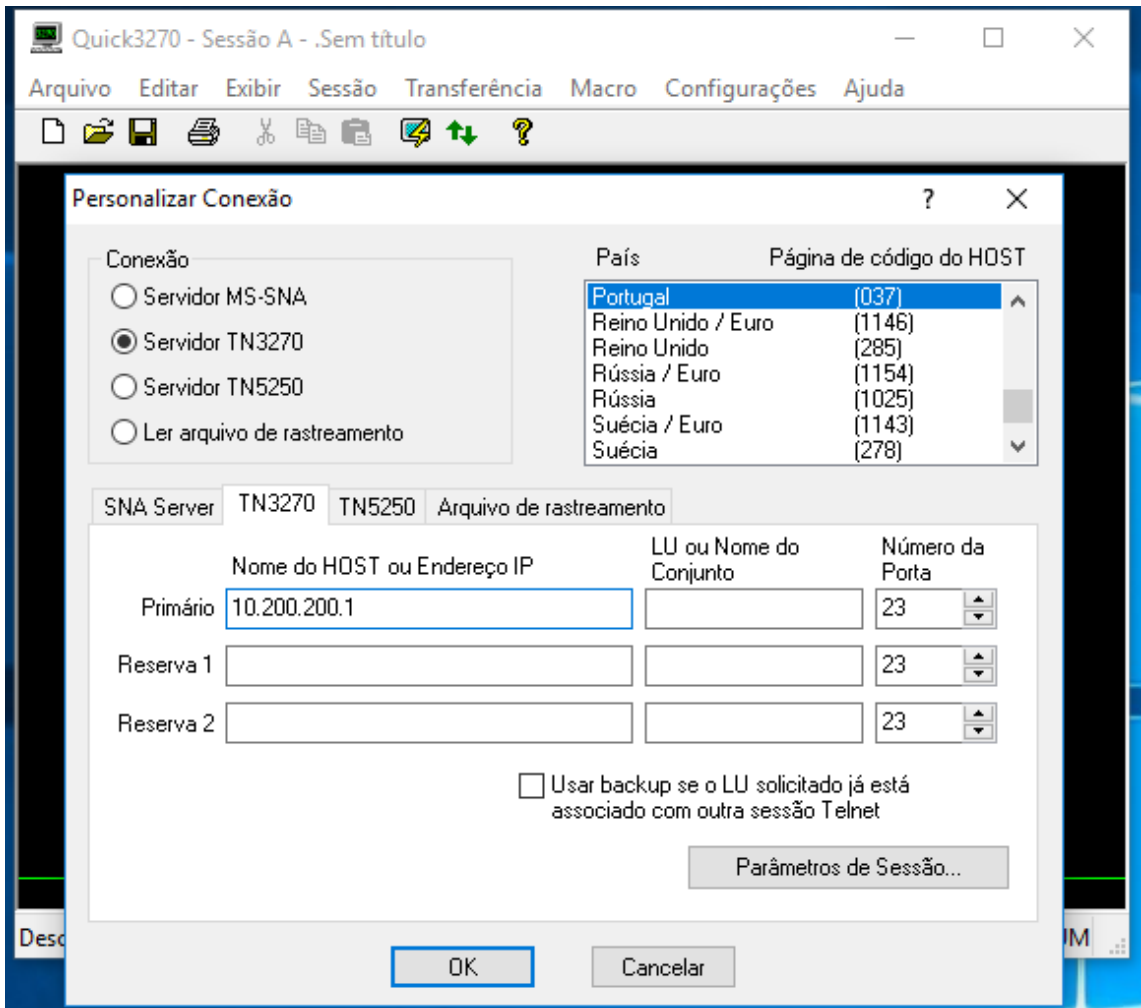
Quick3270 - Sessão A - .Sem título

Arquivo Editar Exibir Sessão Transferência Macro Configurações Ajuda

Personalizar Conexão

?

Conexão
Servidor MS-SNA
Servidor TN3270
Servidor TN5250
Ler arquivo de rastreamento

| País | Página de código do HOST |
|---|---|
| Portugal | (037) |
| Reino Unido / Euro | (1146) |
| Reino Unido | (285) |
| Rússia / Euro | (1154) |
| Rússia | (1025) |
| Suécia / Euro | (1143) |
| Suécia | (278) |

SNA Server TN3270 TN5250 Arquivo de rastreamento

| | Nome do HOST ou Endereço IP | LU ou Nome do Conjunto | Número da Porta |
|---|---|---|---|
| Primário | 10.200.200.1 | | 23 |
| Reserva 1 | | | 23 |
| Reserva 2 | | | 23 |

Usar backup se o LU solicitado já está associado com outra sessão Telnet

Parâmetros de Sessão...

Desc

UM

OK Cancelar